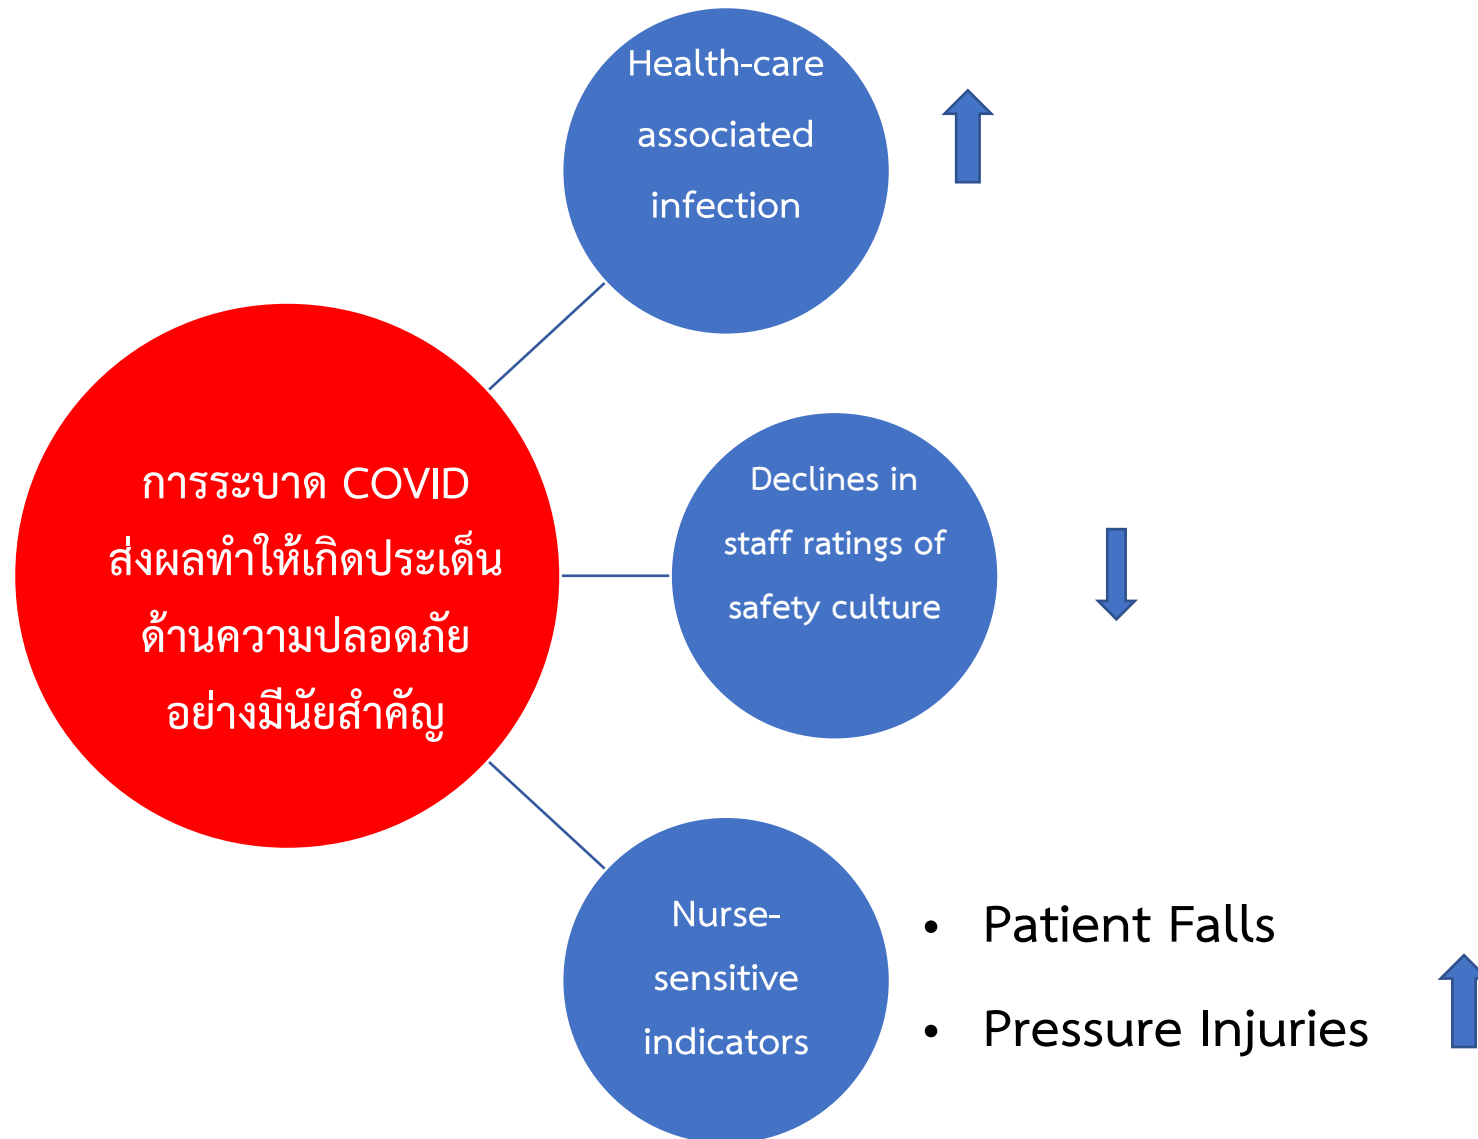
การระบาด COVID ส่งผลทำให้เกิดประเด็นด้านความปลอดภัยอย่างมีนัยสำคัญ

Health-care associated infection

Declines in staff ratings of safety culture

Nurse-sensitive indicators

- Patient Falls
- Pressure Injuries